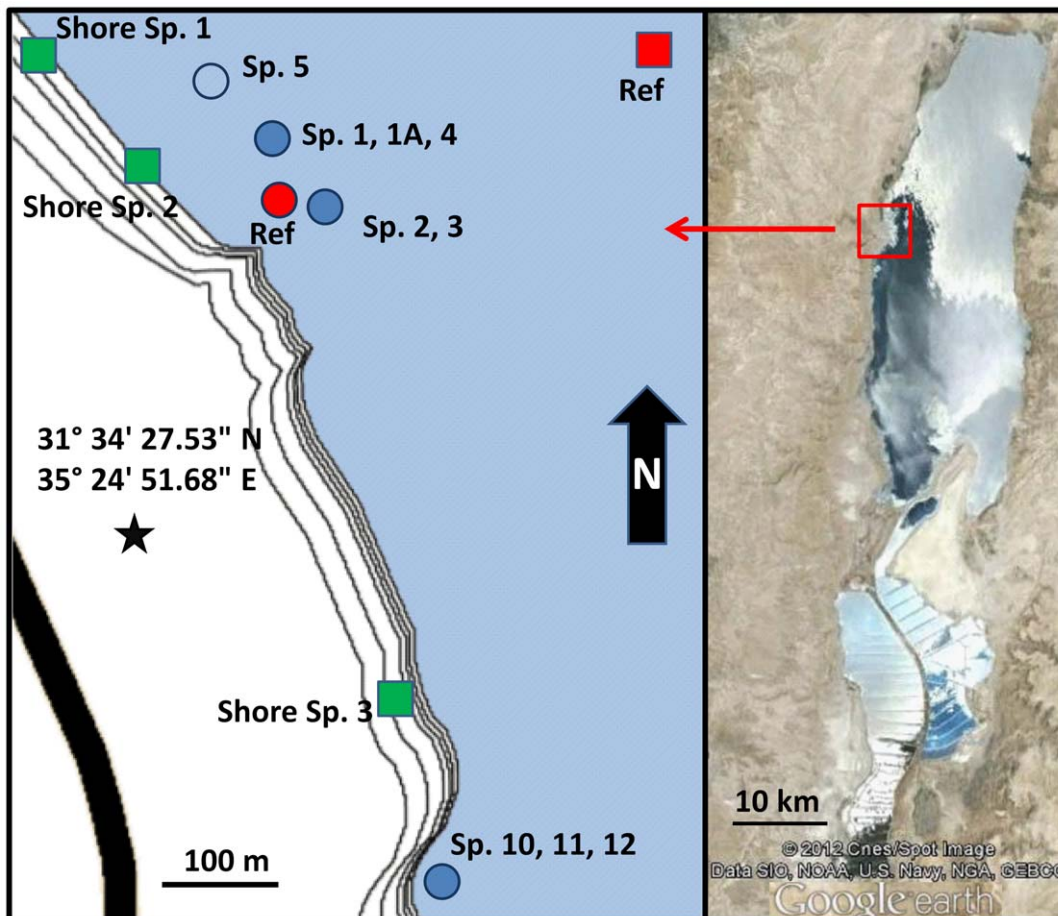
Shore Sp. 1
Sp. 5
Ref
Sp. 1, 1A, 4
Shore Sp. 2
Ref
Sp. 2, 3
31° 34' 27.53" N
35° 24' 51.68" E
N
Shore Sp. 3
100 m
Sp. 10, 11, 12
10 km
© 2012 Cnes/Spot Image
Data SIO, NOAA, U.S. Navy, NGA, GEBCO
Google earth